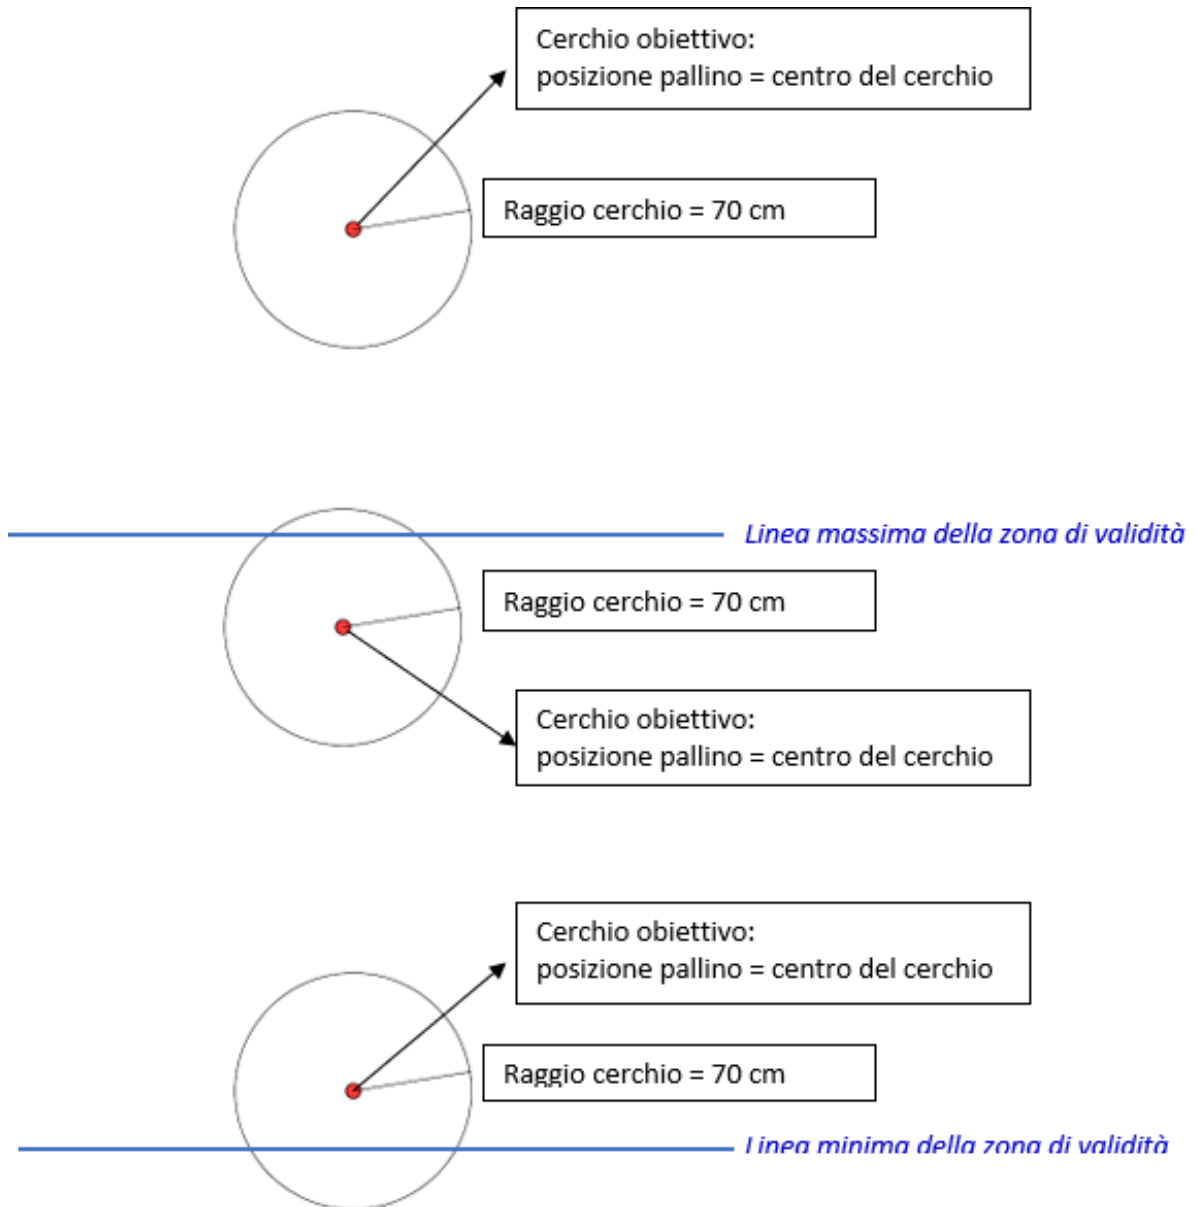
Cerchio obiettivo:
posizione pallino = centro del cerchio

Raggio cerchio = 70 cm

*Linea massima della zona di validità*

Raggio cerchio = 70 cm

Cerchio obiettivo:
posizione pallino = centro del cerchio

Cerchio obiettivo:
posizione pallino = centro del cerchio

Raggio cerchio = 70 cm

*Linea minima della zona di validità*